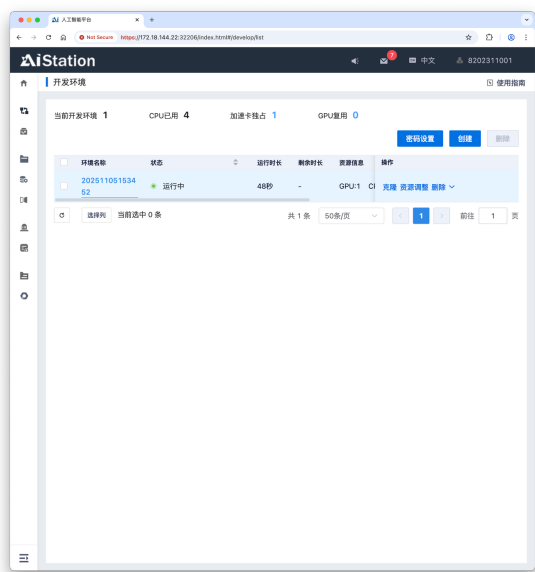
AI 人工智能平台

Not Secure https://172.18.144.22:32206/index.html#/develop/list

AiStation

7

中文

8202311001

开发环境

使用指南

当前开发环境 1 CPU已用 4 加速卡独占 1 GPU复用 0

密码设置 创建 删除

| | 环境名称 | 状态 | 运行时长 | 剩余时长 | 资源信息 | 操作 |
|---|---|---|---|---|---|---|
| | 20251105153452 | 运行中 | 48秒 | - | GPU:1 CI | 克隆 资源调整 删除 |

选择列 当前选中 0 条

共 1 条 50条/页 1 前往 1 页